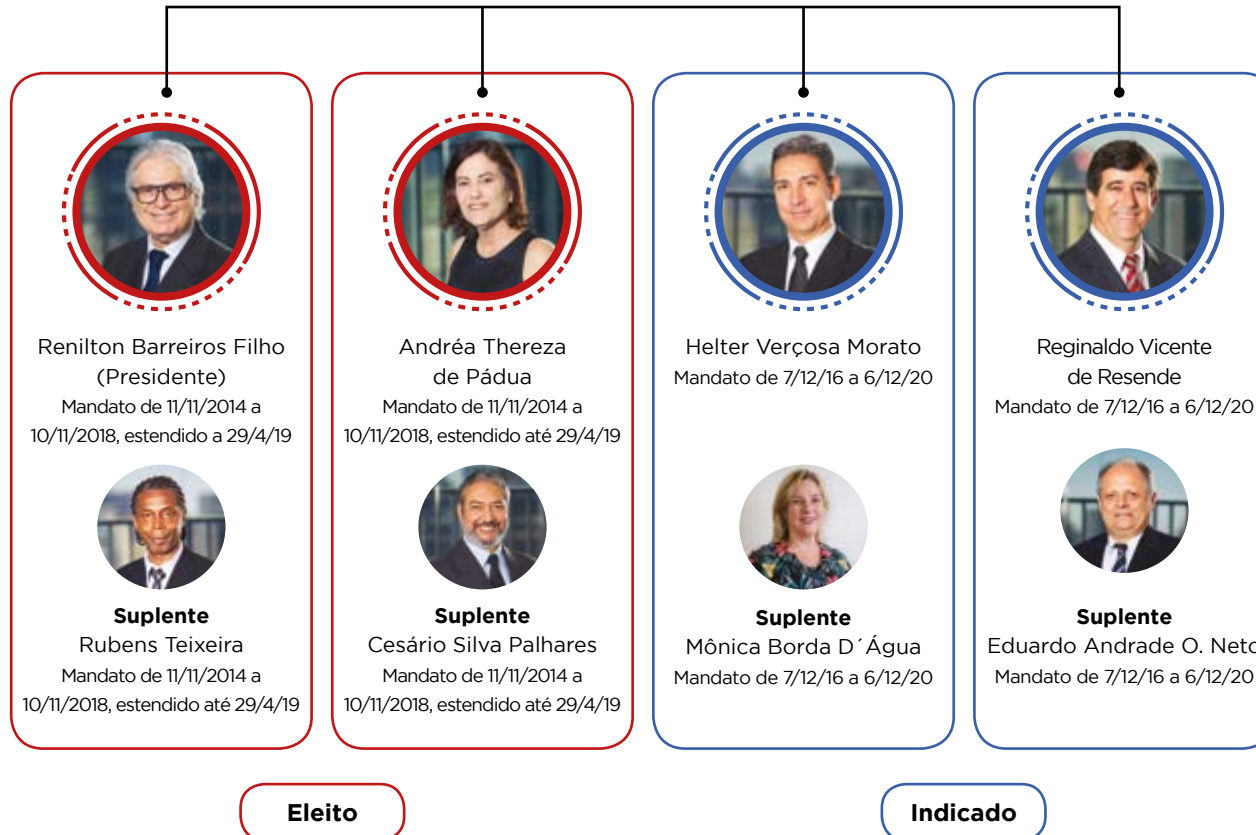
Renilton Barreiros Filho
(Presidente)
Mandato de 11/11/2014 a 10/11/2018, estendido a 29/4/19

Suplente
Rubens Teixeira
Mandato de 11/11/2014 a 10/11/2018, estendido até 29/4/19

Andréa Thereza de Pádua
Mandato de 11/11/2014 a 10/11/2018, estendido até 29/4/19

Suplente
Cesário Silva Palhares
Mandato de 11/11/2014 a 10/11/2018, estendido até 29/4/19

Helter Verçosa Morato
Mandato de 7/12/16 a 6/12/20

Suplente
Mônica Borda D´Água
Mandato de 7/12/16 a 6/12/20

Reginaldo Vicente de Resende
Mandato de 7/12/16 a 6/12/20

Suplente
Eduardo Andrade O. Neto
Mandato de 7/12/16 a 6/12/20

Eleito

Indicado